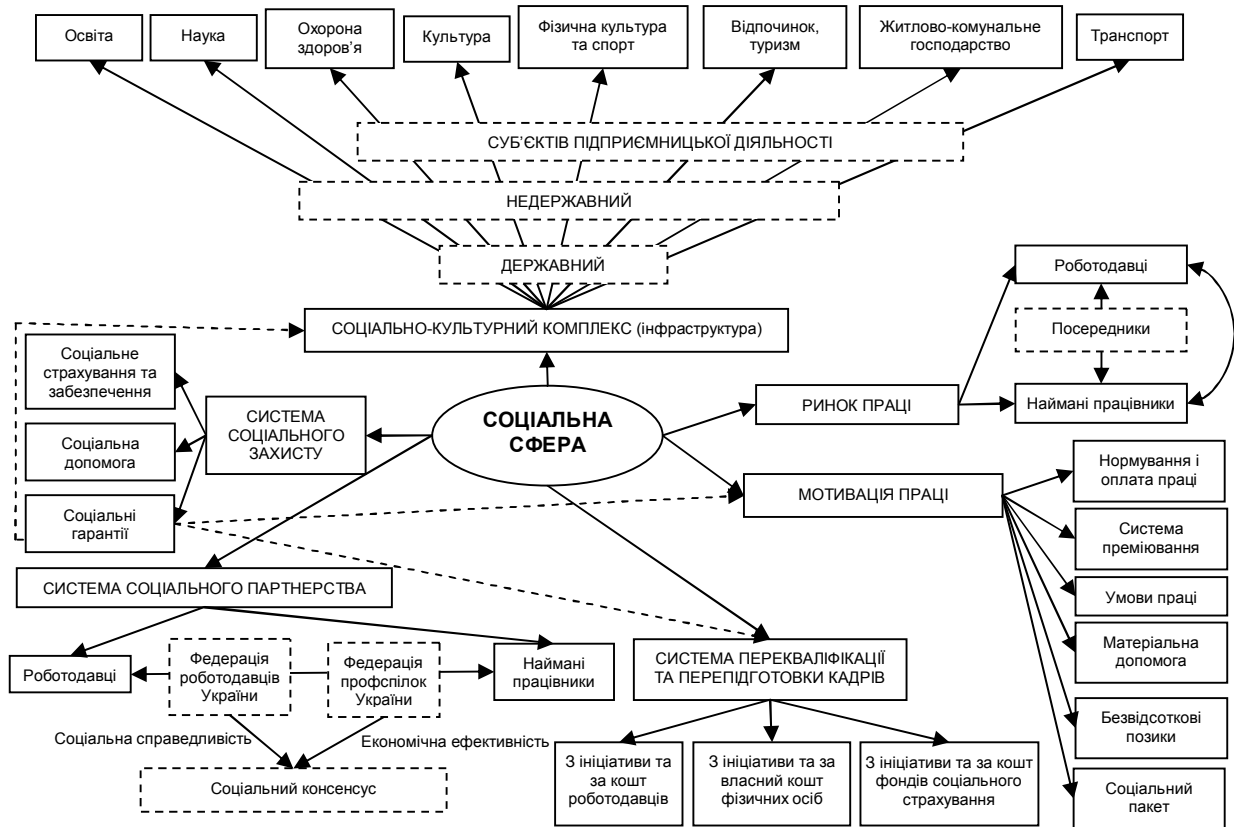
Освіта

Наука

Охорона здоров'я

Культура

Фізична культура та спорт

Відпочинок, туризм

Житлово-комунальне господарство

Транспорт

СУБ'ЄКТІВ ПІДПРИЄМНИЦЬКОЇ ДІЯЛЬНОСТІ

НЕДЕРЖАВНИЙ

ДЕРЖАВНИЙ

СОЦІАЛЬНО-КУЛЬТУРНИЙ КОМПЛЕКС (інфраструктура)

Роботодавці

Посередники

Наймані працівники

РИНОК ПРАЦІ

Соціальне страхування та забезпечення

Соціальна допомога

Соціальні гарантії

СИСТЕМА СОЦІАЛЬНОГО ЗАХИСТУ

СОЦІАЛЬНА СФЕРА

МОТИВАЦІЯ ПРАЦІ

Нормування і оплата праці

Система преміювання

Умови праці

Матеріальна допомога

Безвідсоткові позики

Соціальний пакет

СИСТЕМА СОЦІАЛЬНОГО ПАРТНЕРСТВА

Роботодавці

Федерація роботодавців України

Федерація профспілок України

Наймані працівники

СИСТЕМА ПЕРЕКВАЛІФІКАЦІЇ ТА ПЕРЕПІДГОТОВКИ КАДРІВ

Соціальна справедливість

Економічна ефективність

Соціальний консенсус

З ініціативи та за кошт роботодавців

З ініціативи та за власний кошт фізичних осіб

З ініціативи та за кошт фондів соціального страхування